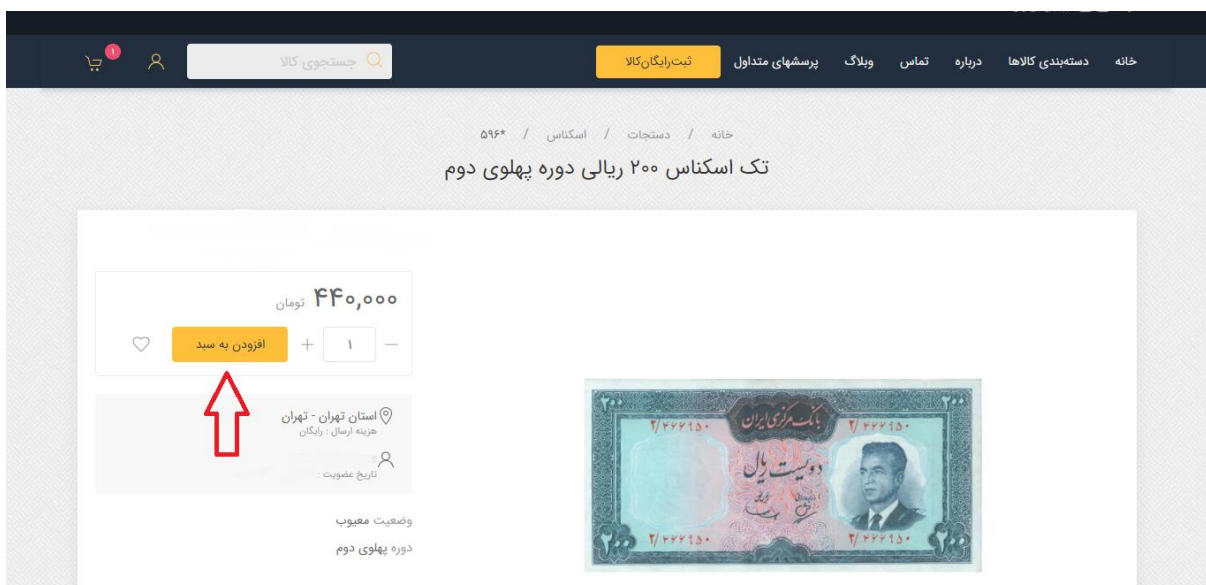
خانه دسته‌بندی کالاها درباره تماس وبلاگ پرسشهای متداول

ثبت‌رایگان‌کالا

جستجوی کالا

۱

خانه / دستجات / اسکناس / ۵۹۶*

تک اسکناس ۲۰۰ ریالی دوره پهلوی دوم

۴۴۰,۰۰۰ تومان

۱

افزودن به سبد

استان تهران - تهران
هزینه ارسال : رایگان

تاریخ عضویت :

وضعیت معیوب

دوره پهلوی دوم

بانک مرکزی ایران

دویست ریال

۲۰۰

۲/۲۲۲۱۵۰